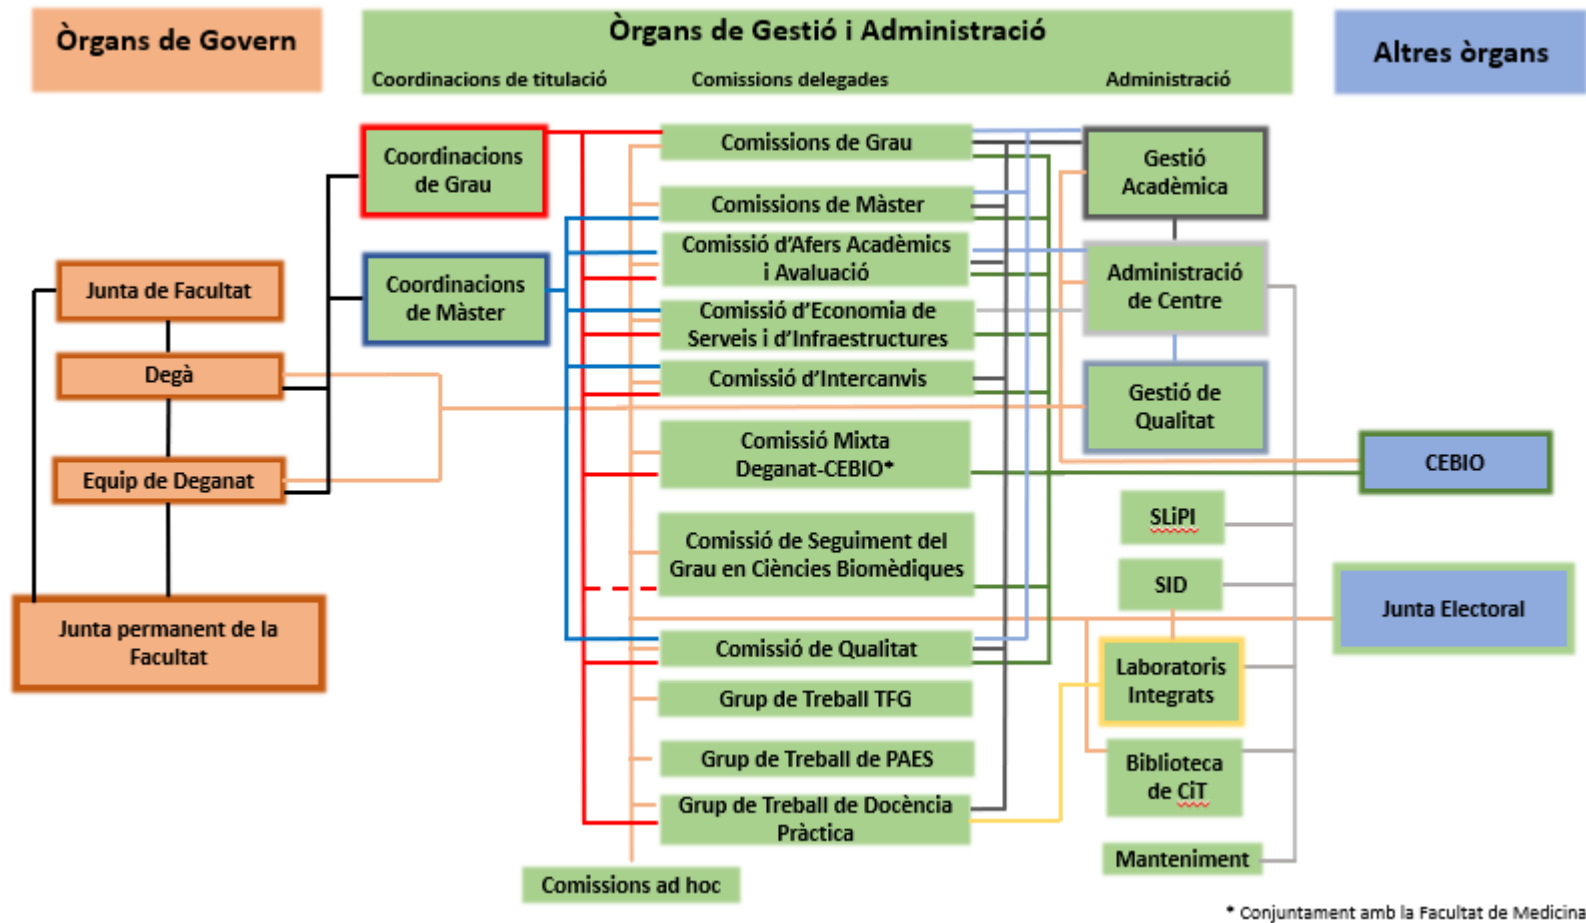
Òrgans de Govern

Òrgans de Gestió i Administració

Coordinacions de titulació

Comissions delegades

Administració

Altres òrgans

Coordinacions de Grau

Coordinacions de Màster

Junta de Facultat

Degà

Equip de Deganat

Junta permanent de la Facultat

Comissions de Grau

Comissions de Màster

Comissió d'Afers Acadèmics i Avaluació

Comissió d'Economia de Serveis i d'Infraestructures

Comissió d'Intercanvis

Comissió Mixta Deganat-CEBIO*

Comissió de Seguiment del Grau en Ciències Biomèdiques

Comissió de Qualitat

Grup de Treball TFG

Grup de Treball de PAES

Grup de Treball de Docència Pràctica

Comissions ad hoc

Gestió Acadèmica

Administració de Centre

Gestió de Qualitat

CEBIO

SLiPI

SID

Junta Electoral

Laboratoris Integrats

Biblioteca de CiT

Manteniment

* Conjuntament amb la Facultat de Medicina